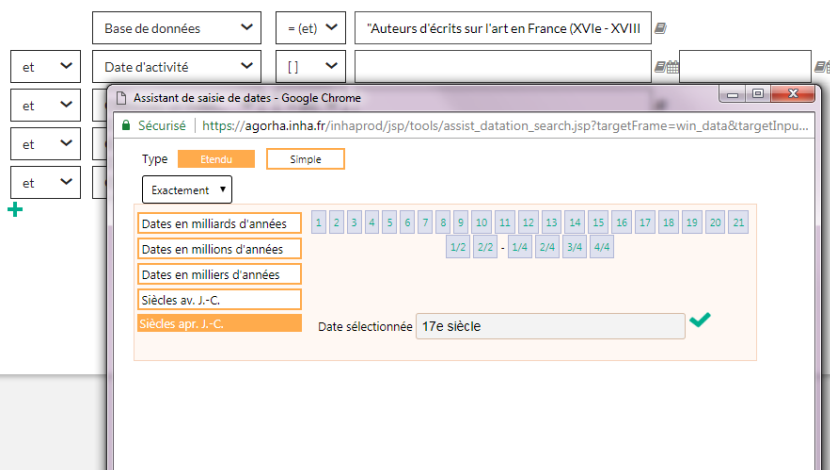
Base de données
= (et)
"Auteurs d'écrits sur l'art en France (XVIe - XVIII

et
Date d'activité
[ ]

et
et
et
+

Assistant de saisie de dates - Google Chrome
Sécurisé | https://agorha.inha.fr/inhaprod/jsp/tools/assist_datation_search.jsp?targetFrame=win_data&targetInpu

Type Etendu Simple
Exactement

Dates en milliards d'années
Dates en millions d'années
Dates en milliers d'années
Siècles av. J.-C.
Siècles apr. J.-C.

1 2 3 4 5 6 7 8 9 10 11 12 13 14 15 16 17 18 19 20 21
1/2 2/2 - 1/4 2/4 3/4 4/4

Date sélectionnée 17e siècle